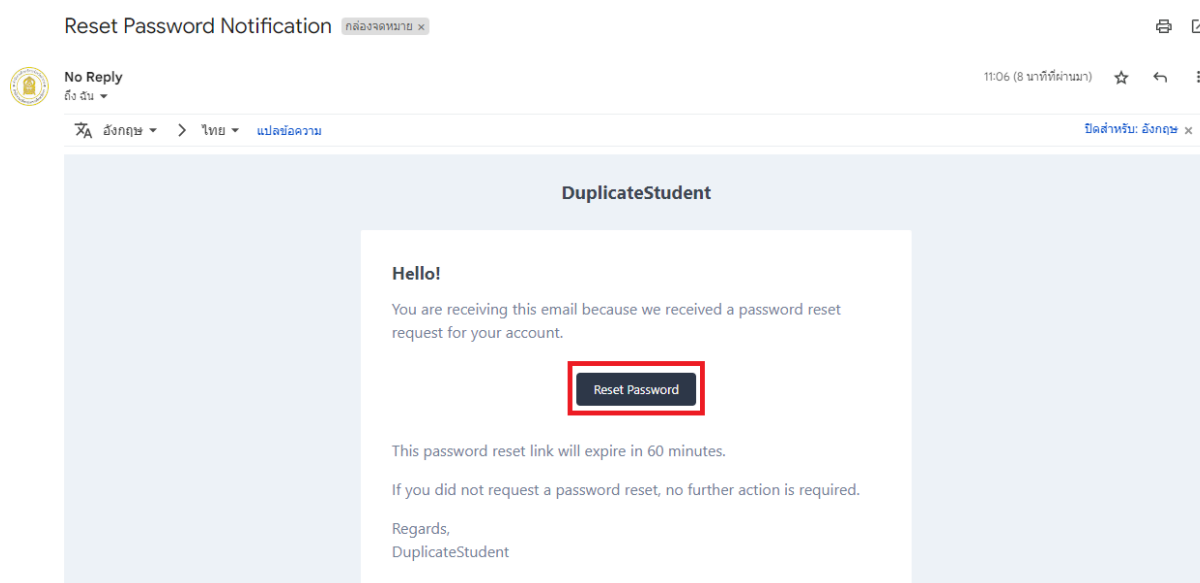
Reset Password Notification กล่องจดหมาย ×

No Reply
ถึง ฉัน

11:06 (8 นาทีที่ผ่านมา)

อังกฤษ > ไทย แปลข้อความ

ปิดสำหรับ: อังกฤษ ×

DuplicateStudent

Hello!

You are receiving this email because we received a password reset request for your account.

Reset Password

This password reset link will expire in 60 minutes.

If you did not request a password reset, no further action is required.

Regards,
DuplicateStudent